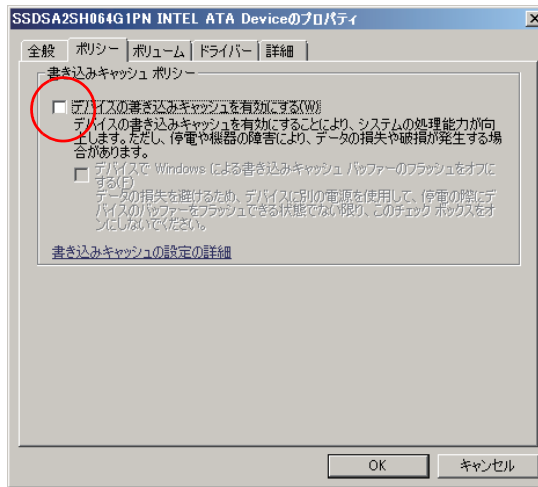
SSDSA2SH064G1PN INTEL ATA Deviceのプロパティ

全般 | ポリシー | ボリューム | ドライバー | 詳細

書き込みキャッシュ ポリシー

デバイスの書き込みキャッシュを有効にする(W)

デバイスの書き込みキャッシュを有効にすることにより、システムの処理能力が向上します。ただし、停電や機器の障害により、データの損失や破損が発生する場合があります。

デバイスで Windows による書き込みキャッシュ バッファーのフラッシュをオフにする(F)

データの損失を避けるため、デバイスに別の電源を使用して、停電の際にデバイスのバッファーをフラッシュできる状態でない限り、このチェック ボックスをオンにしないでください。

書き込みキャッシュの設定の詳細

OK キャンセル